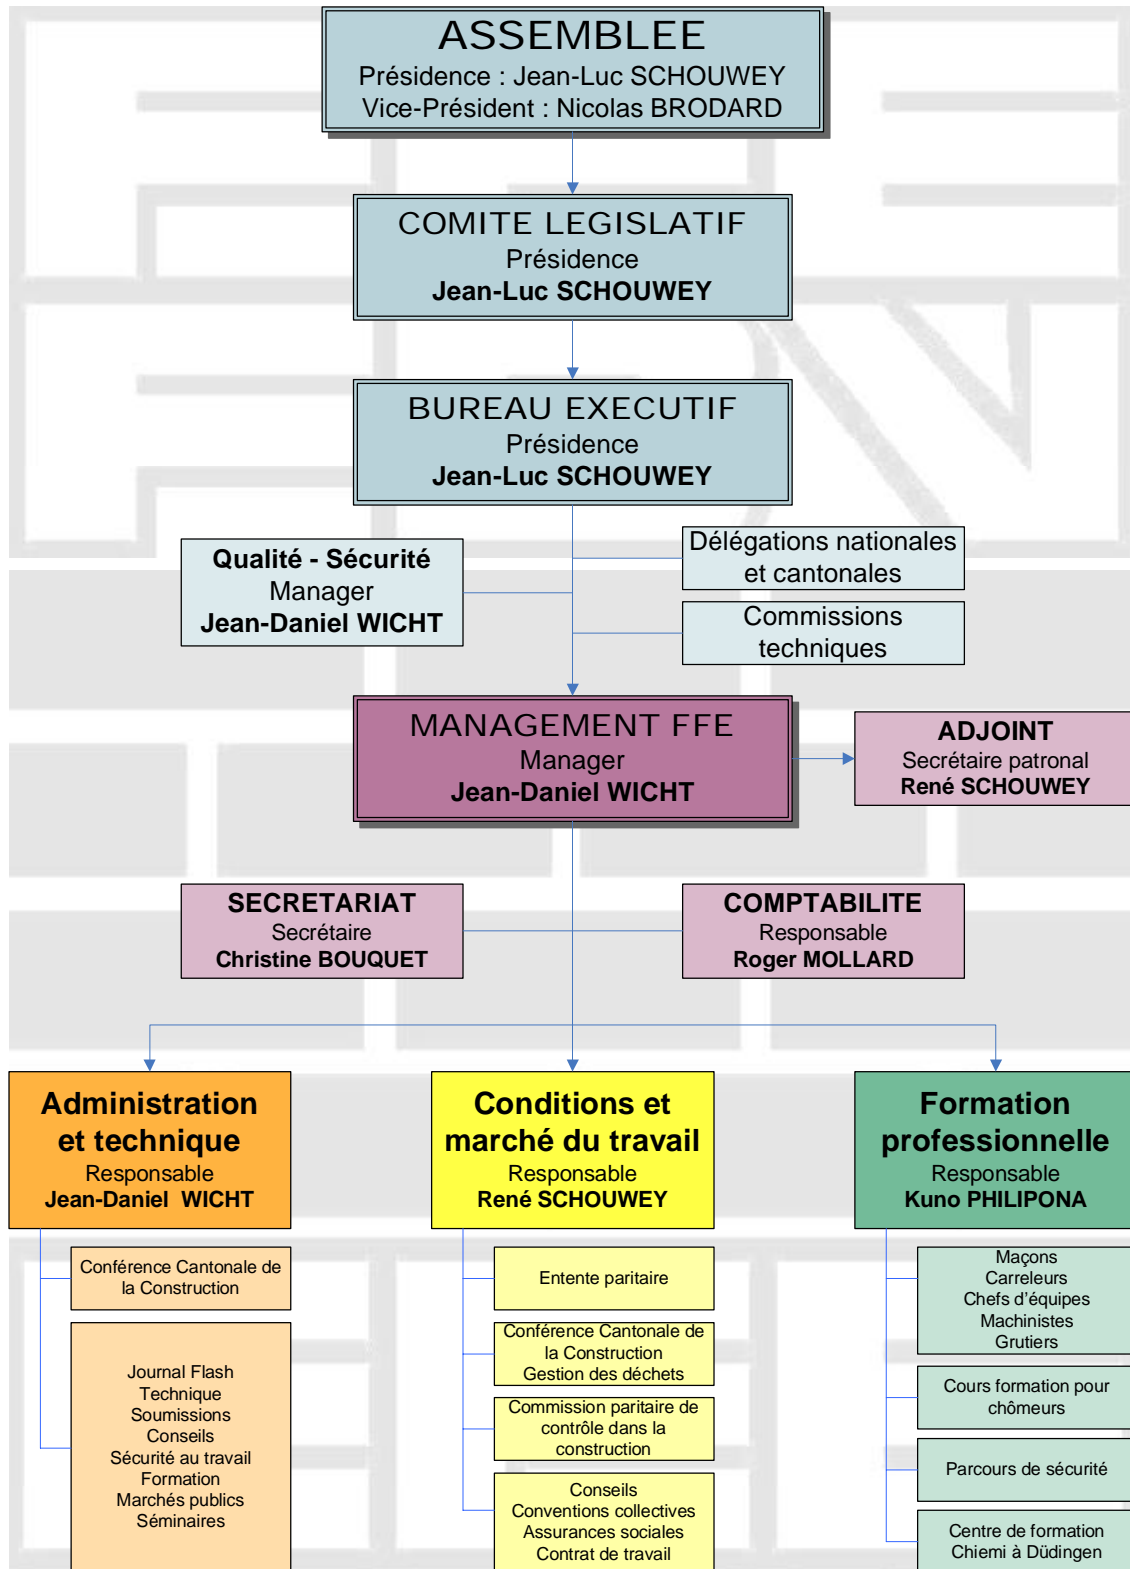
ASSEMBLEE
Présidence : Jean-Luc SCHOUWEY
Vice-Président : Nicolas BRODARD

COMITE LEGISLATIF
Présidence
Jean-Luc SCHOUWEY

BUREAU EXECUTIF
Présidence
Jean-Luc SCHOUWEY

Qualité - Sécurité
Manager
Jean-Daniel WICHT

Délégations nationales et cantonales

Commissions techniques

MANAGEMENT FFE
Manager
Jean-Daniel WICHT

ADJOINT
Secrétaire patronal
René SCHOUWEY

SECRETARIAT
Secrétaire
Christine BOUQUET

COMPTABILITE
Responsable
Roger MOLLARD

Administration et technique
Responsable
Jean-Daniel WICHT

Conférence Cantonale de la Construction

Journal Flash
Technique
Soumissions
Conseils
Sécurité au travail
Formation
Marchés publics
Séminaires

Conditions et marché du travail
Responsable
René SCHOUWEY

Entente paritaire

Conférence Cantonale de la Construction
Gestion des déchets

Commission paritaire de contrôle dans la construction

Conseils
Conventions collectives
Assurances sociales
Contrat de travail

Formation professionnelle
Responsable
Kuno PHILIPONA

Maçons
Carreleurs
Chefs d’équipes
Machinistes
Grutiers

Cours formation pour chômeurs

Parcours de sécurité

Centre de formation Chiemi à Düdingen